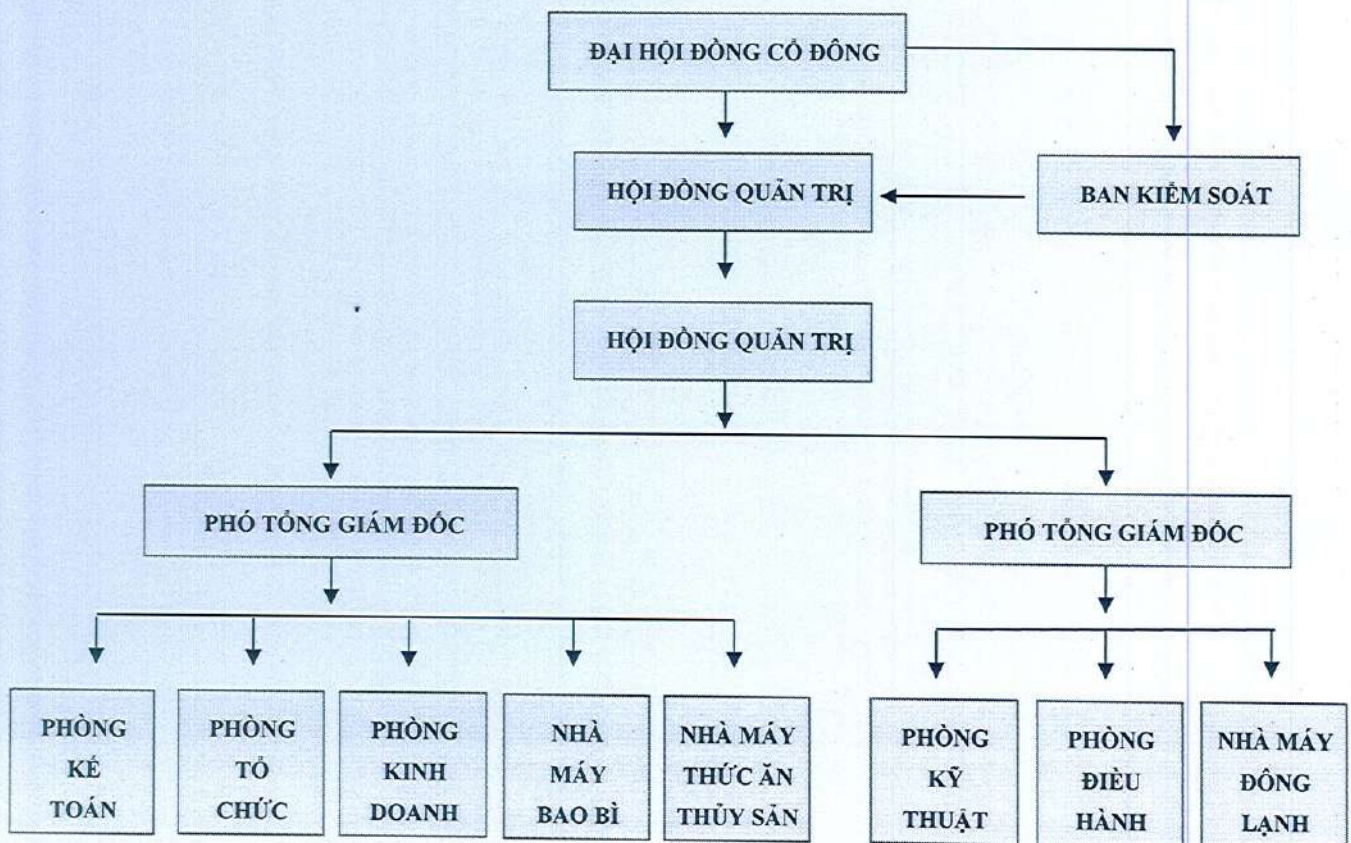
ĐẠI HỘI ĐỒNG CỔ ĐÔNG

HỘI ĐỒNG QUẢN TRỊ

BAN KIỂM SOÁT

HỘI ĐỒNG QUẢN TRỊ

PHÓ TỔNG GIÁM ĐỐC

PHÓ TỔNG GIÁM ĐỐC

PHÒNG KẾ TOÁN

PHÒNG TỔ CHỨC

PHÒNG KINH DOANH

NHÀ MÁY BAO BÌ

NHÀ MÁY THỨC ĂN THỦY SẢN

PHÒNG KỸ THUẬT

PHÒNG ĐIỀU HÀNH

NHÀ MÁY ĐÔNG LẠNH